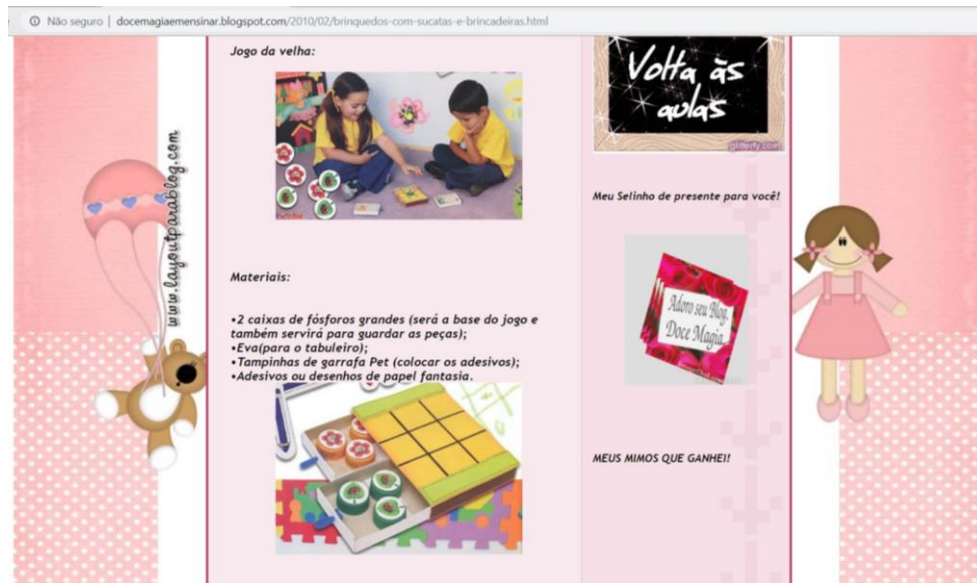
Não seguro | docemagiaemensinar.blogspot.com/2010/02/brinquedos-com-sucatas-e-brincadeiras.html

www.layoutparablog.com

Jogo da velha:

Materiais:

•2 caixas de fósforos grandes (será a base do jogo e também servirá para guardar as peças);
•Eva(para o tabuleiro);
•Tampinhas de garrafa Pet (colocar os adesivos);
•Adesivos ou desenhos de papel fantasia.

Volta às aulas

glitterfy.com

Meu Selinho de presente para você!

Adoro seu Blog, Doce Magia

MEUS MIMOS QUE GANHEI!